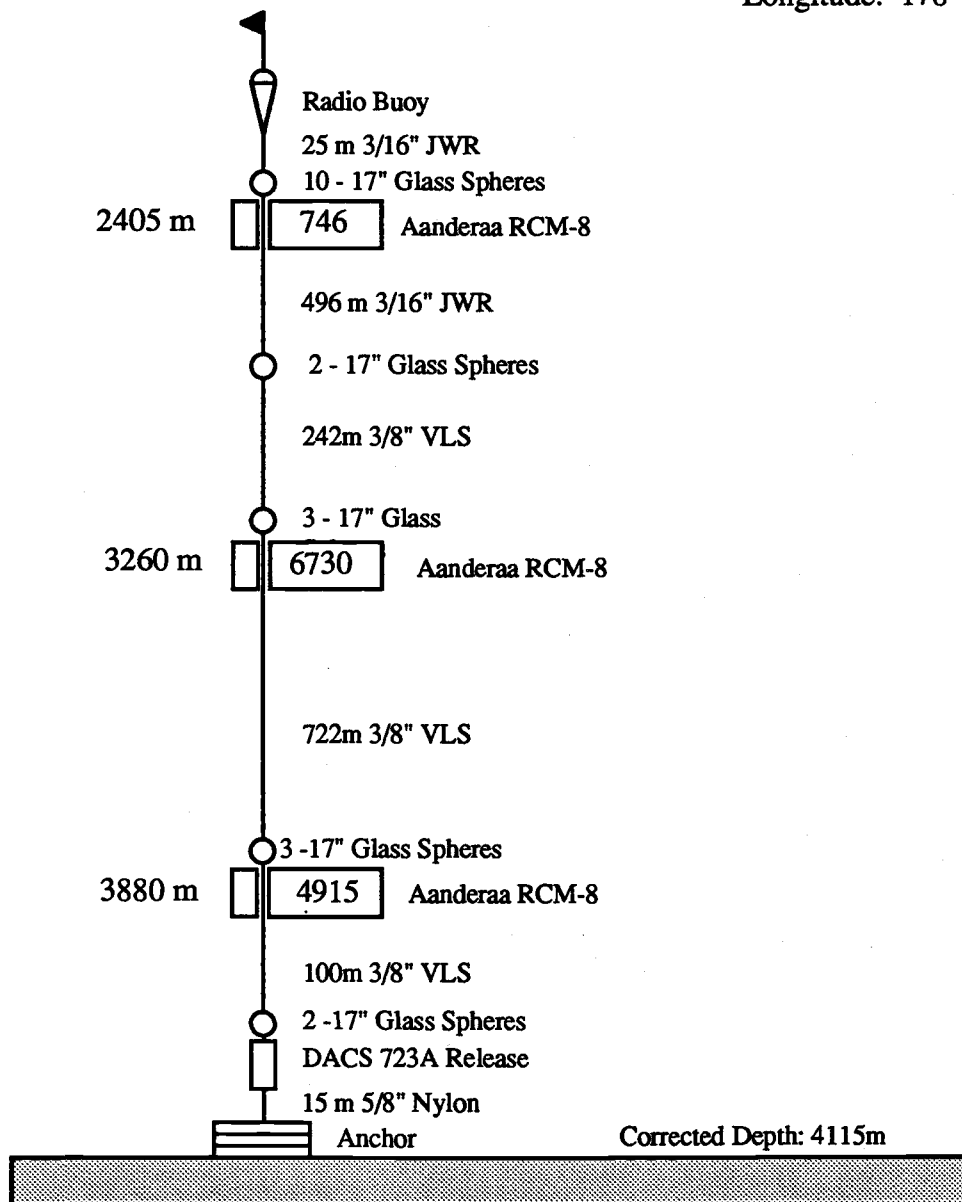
Longitude: 176

Radio Buoy

25 m 3/16" JWR

10 - 17" Glass Spheres

2405 m

746

Aanderaa RCM-8

496 m 3/16" JWR

2 - 17" Glass Spheres

242m 3/8" VLS

3 - 17" Glass

3260 m

6730

Aanderaa RCM-8

722m 3/8" VLS

3 -17" Glass Spheres

3880 m

4915

Aanderaa RCM-8

100m 3/8" VLS

2 -17" Glass Spheres

DACS 723A Release

15 m 5/8" Nylon

Anchor

Corrected Depth: 4115m